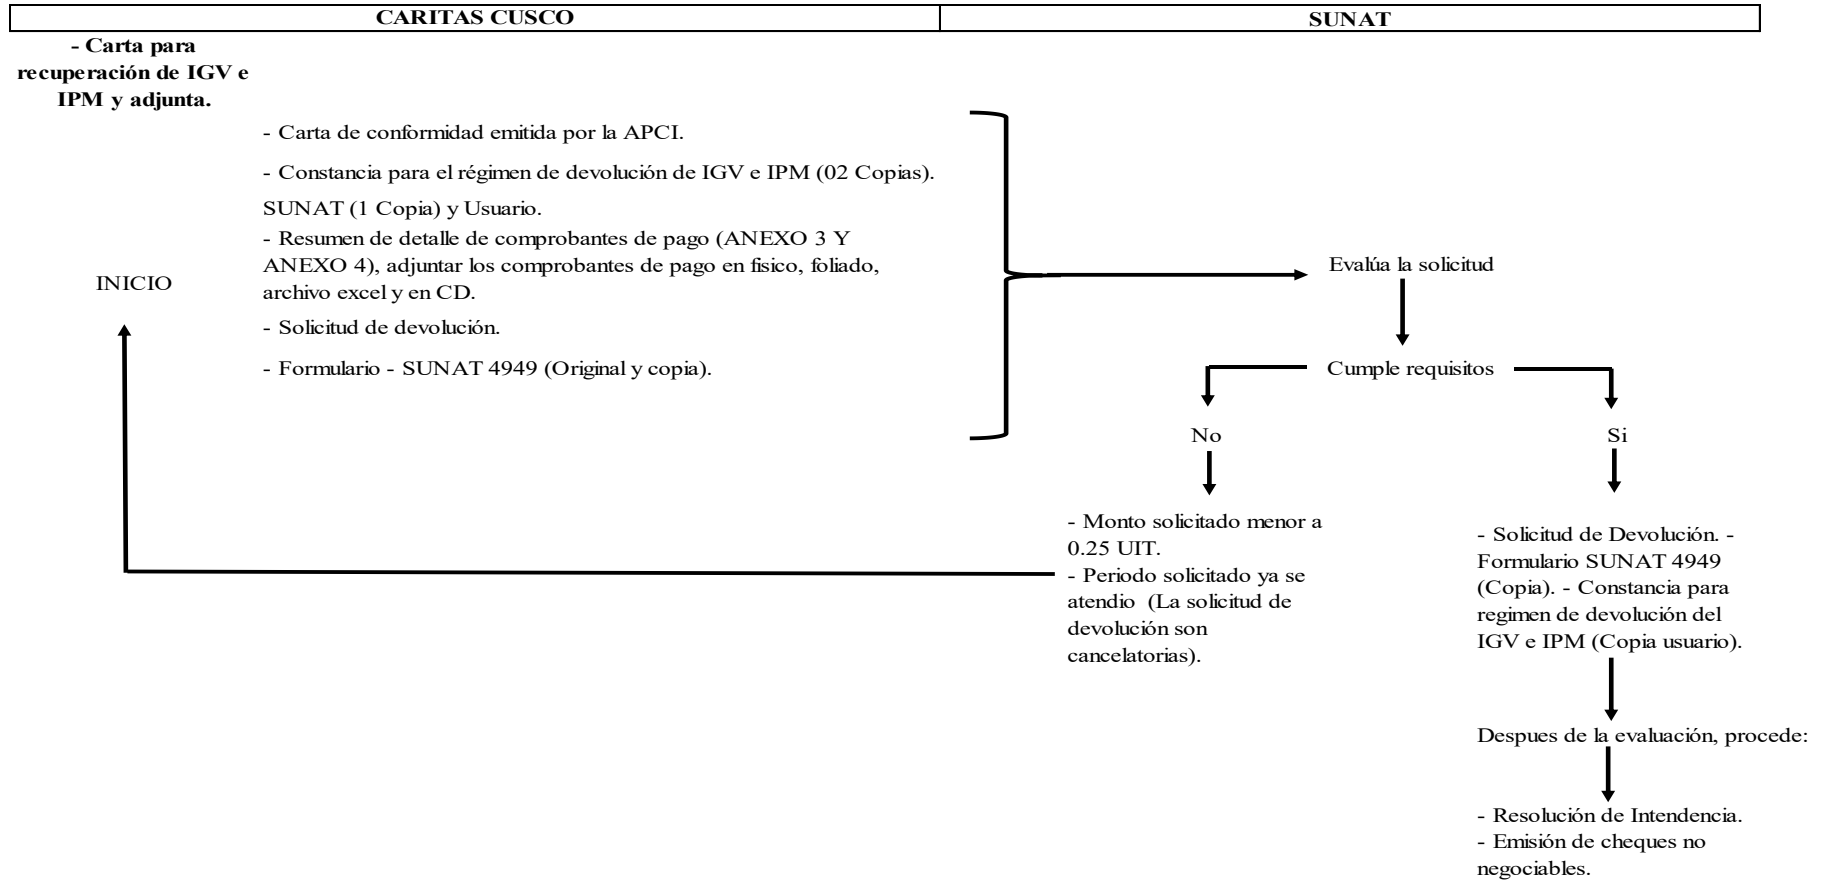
| CARITAS CUSCO | SUNAT |
|---|---|

**- Carta para recuperación de IGV e IPM y adjunta.**

- Carta de conformidad emitida por la APCI.

- Constancia para el régimen de devolución de IGV e IPM (02 Copias).

SUNAT (1 Copia) y Usuario.
- Resumen de detalle de comprobantes de pago (ANEXO 3 Y ANEXO 4), adjuntar los comprobantes de pago en fisico, foliado, archivo excel y en CD.

- Solicitud de devolución.

- Formulario - SUNAT 4949 (Original y copia).

INICIO

Evalúa la solicitud

Cumple requisitos

No

Si

- Monto solicitado menor a 0.25 UIT.
- Periodo solicitado ya se atendio (La solicitud de devolución son cancelatorias).

- Solicitud de Devolución. - Formulario SUNAT 4949 (Copia). - Constancia para regimen de devolución del IGV e IPM (Copia usuario).

Despues de la evaluación, procede:

- Resolución de Intendencia.
- Emisión de cheques no negociables.